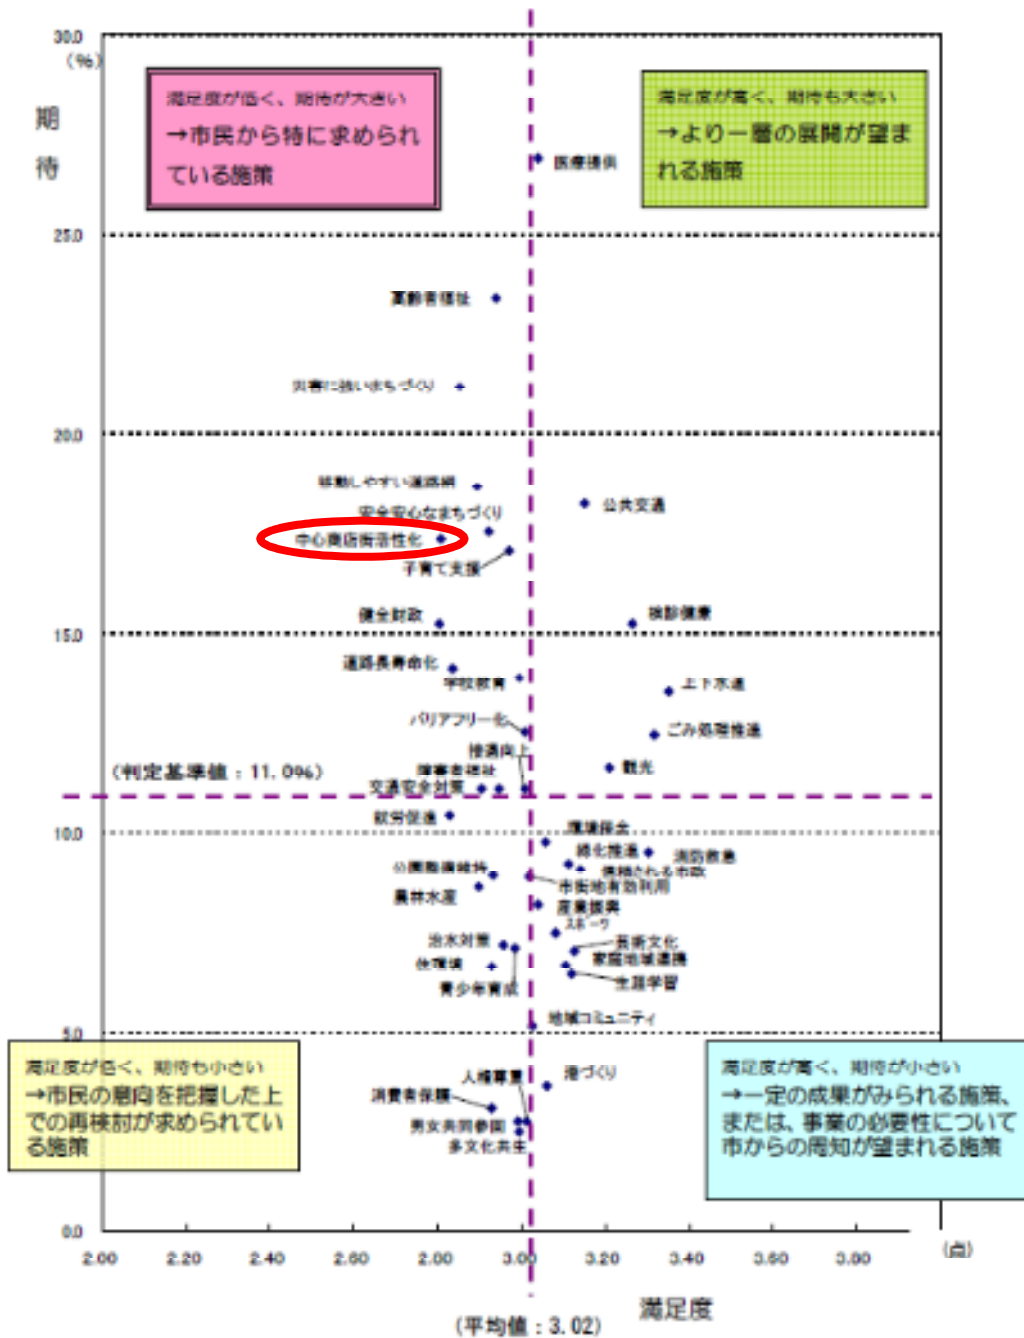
30.0
(%)
期待

満足度が低く、期待が大きい
→市民から特に求められている施策

満足度が高く、期待も大きい
→より一層の展開が望まれる施策

医療環境
25.0
高齢者福祉
災害に強いまちづくり
20.0
移動しやすい道路網
公共交通
安全安心なまちづくり
中心商店街活性化
子育て支援
健全財政
検診健康
15.0
道路長寿命化
学校教育
上下水道
バリアフリー化
ごみ処理推進
(判定基準値：11.0%)
情報向上
障害者福祉
観光
交通安全対策
就労促進
10.0
環境保全
緑化推進
消防救急
公園整備維持
親しまれる市政
農林水産
市街地有効利用
産業振興
スポーツ
治水対策
芸術文化
住環境
家庭地域連携
青少年育成
生涯学習
5.0
地域コミュニティ

満足度が低く、期待も小さい
→市民の意向を把握した上での再検討が求められている施策

人権尊重
港づくり
消費者保護
男女共同参画
多文化共生

満足度が高く、期待が小さい
→一定の成果がみられる施策、または、事業の必要性について市からの周知が望まれる施策

0.0
2.00
2.20
2.40
2.60
2.80
3.00
3.20
3.40
3.60
3.80
(点)
満足度
(平均値：3.02)